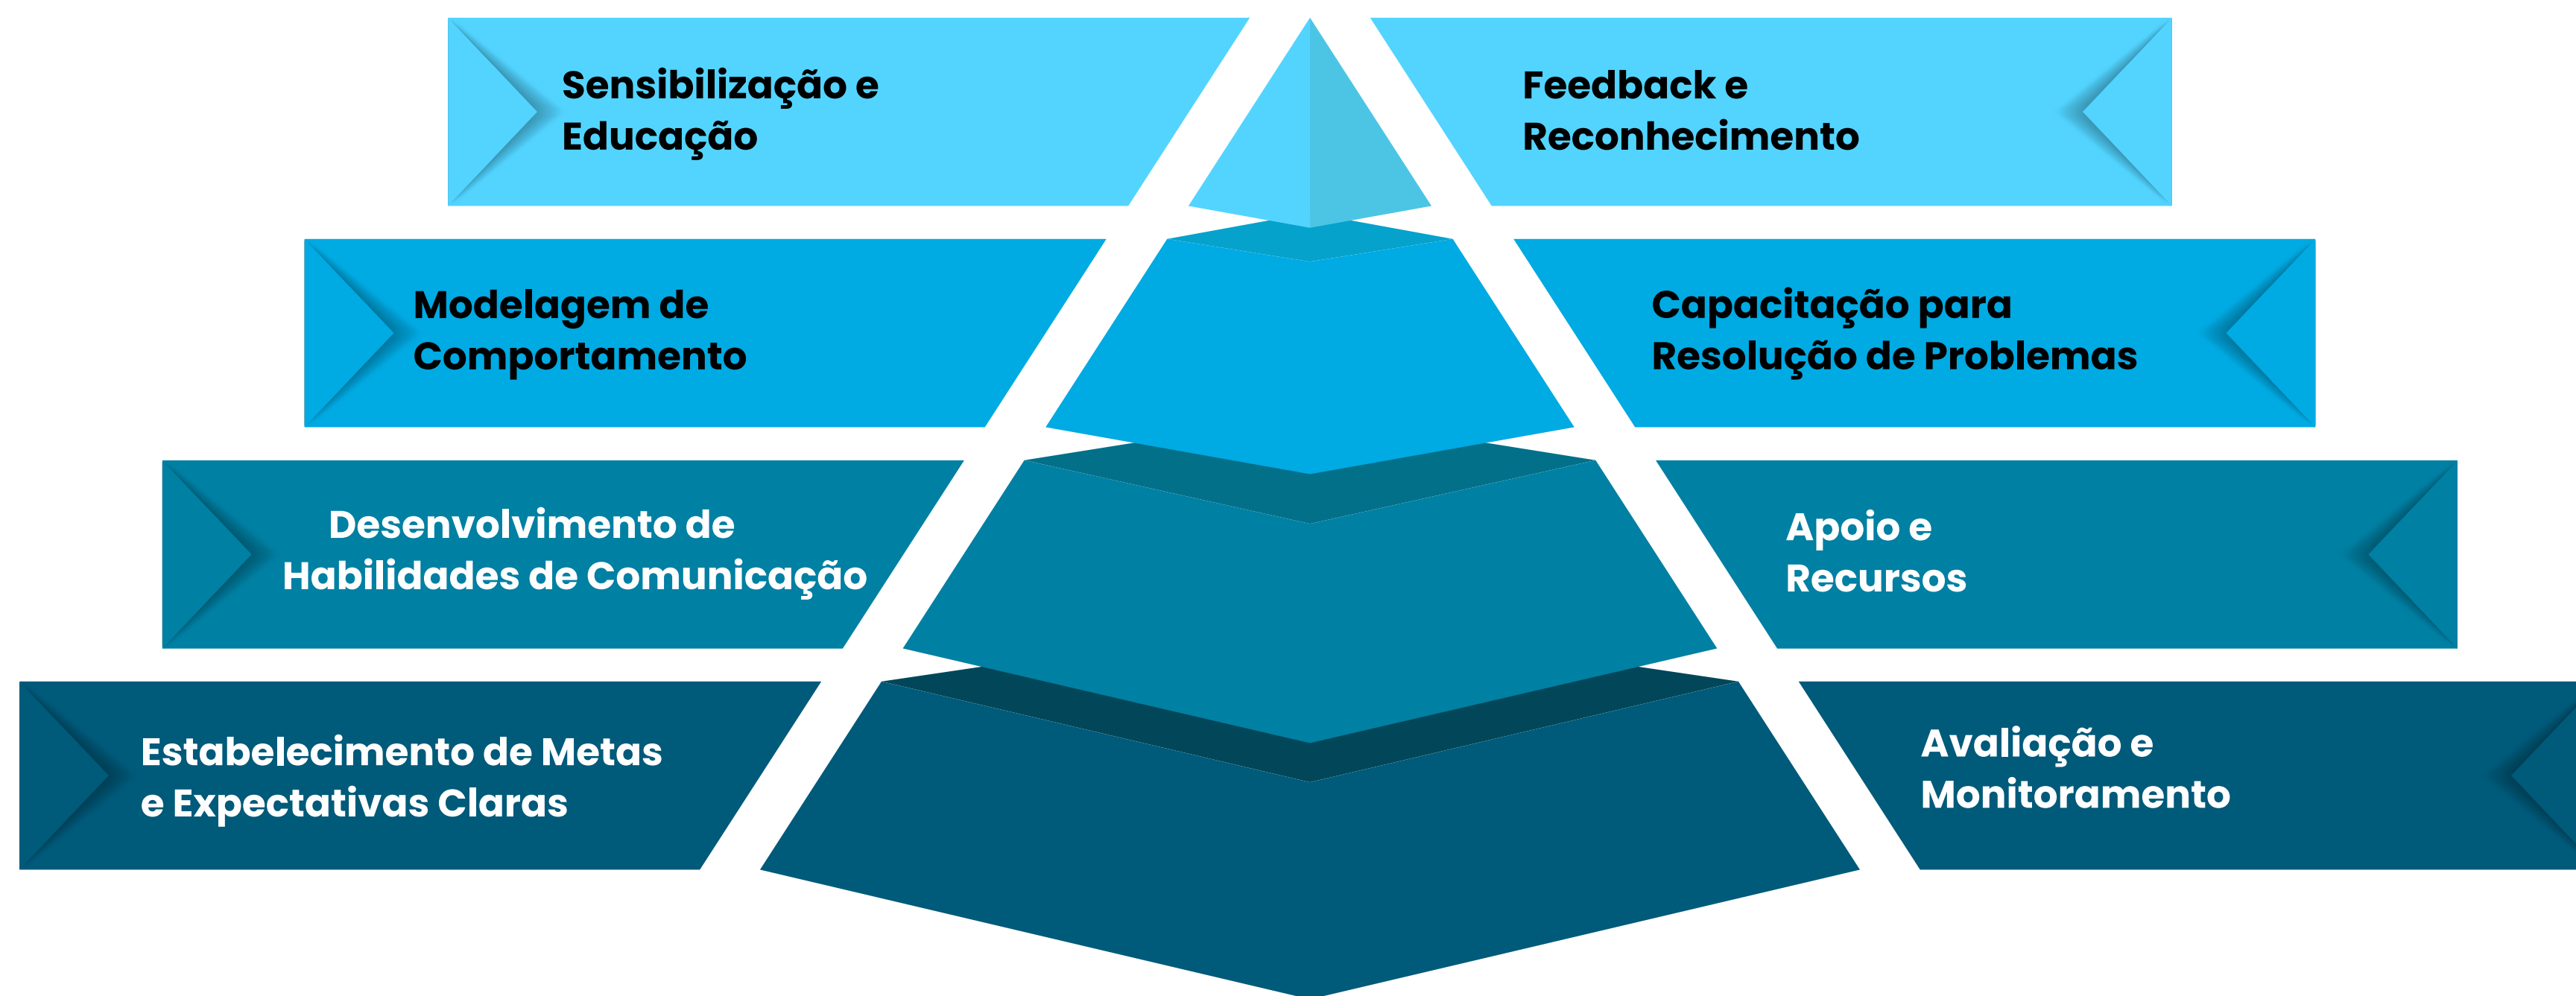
Sensibilização e Educação

Feedback e Reconhecimento

Modelagem de Comportamento

Capacitação para Resolução de Problemas

Desenvolvimento de Habilidades de Comunicação

Apoio e Recursos

Estabelecimento de Metas e Expectativas Claras

Avaliação e Monitoramento